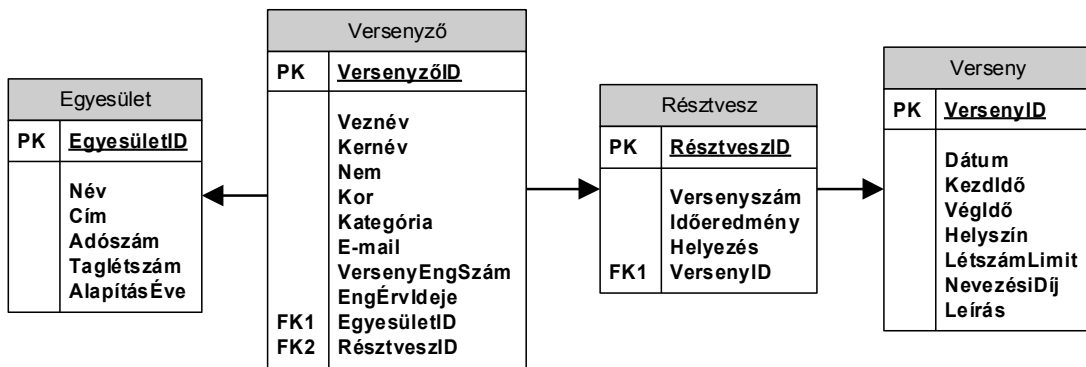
Egyesület

| PK | EgyesületID |
|---|---|
| | Név<br>Cím<br>Adószám<br>Taglétszám<br>AlapításÉve |

Versenyző

| PK | VersenyzőID |
|---|---|
| | Veznév<br>Kernév<br>Nem<br>Kor<br>Kategória<br>E-mail<br>VersenyEngSzám<br>EngÉrvIdeje |
| FK1<br>FK2 | EgyesületID<br>RésztveszID |

Résztvesz

| PK | RésztveszID |
|---|---|
| | Versenyszám<br>Időeredmény<br>Helyezés |
| FK1 | VersenyID |

Verseny

| PK | VersenyID |
|---|---|
| | Dátum<br>KezdIdő<br>VégIdő<br>Helyszín<br>LétszámLimit<br>NevezésiDíj<br>Leírás |